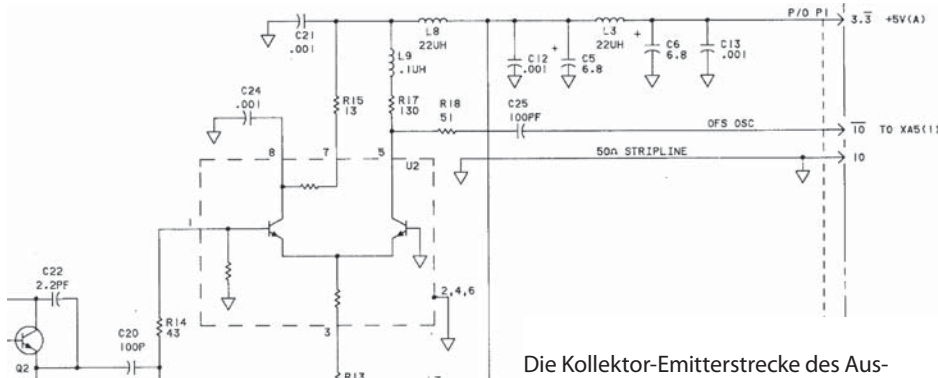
P/O P1
3.$\overline{3}$ +5V(A)
C21
.001
L8
22UH
L9
.1UH
C12
.001
C5
6.8
L3
22UH
C6
6.8
C13
.001
C24
.001
R15
13
R17
130
R18
51
C25
100PF
OFS OSC
$\overline{10}$ TO XA5(1
50Ω STRIPLINE
10
8
7
5
U2
1
2,4,6
3
C22
2.2PF
C20
100P
R14
43
Q2
R13
Die Kollektor-Emitterstrecke des Aus-